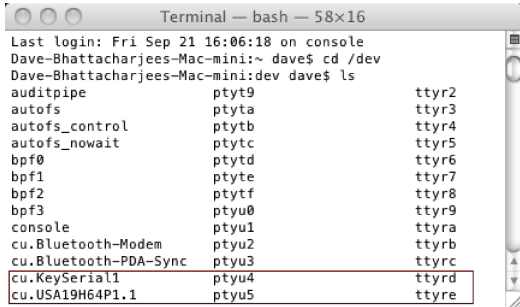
Terminal — bash — 58×16

Last login: Fri Sep 21 16:06:18 on console
Dave-Bhattacharjees-Mac-mini:~ dave$ cd /dev
Dave-Bhattacharjees-Mac-mini:dev dave$ ls

| | | |
|---|---|---|
| auditpipe | ptyt9 | ttyr2 |
| autofs | ptyta | ttyr3 |
| autofs_control | ptytb | ttyr4 |
| autofs_nowait | ptytc | ttyr5 |
| bpf0 | ptytd | ttyr6 |
| bpf1 | ptyte | ttyr7 |
| bpf2 | ptytf | ttyr8 |
| bpf3 | ptyu0 | ttyr9 |
| console | ptyu1 | ttyra |
| cu.Bluetooth-Modem | ptyu2 | ttyrb |
| cu.Bluetooth-PDA-Sync | ptyu3 | ttyrc |
| cu.KeySerial1 | ptyu4 | ttyrd |
| cu.USA19H64P1.1 | ptyu5 | ttyre |